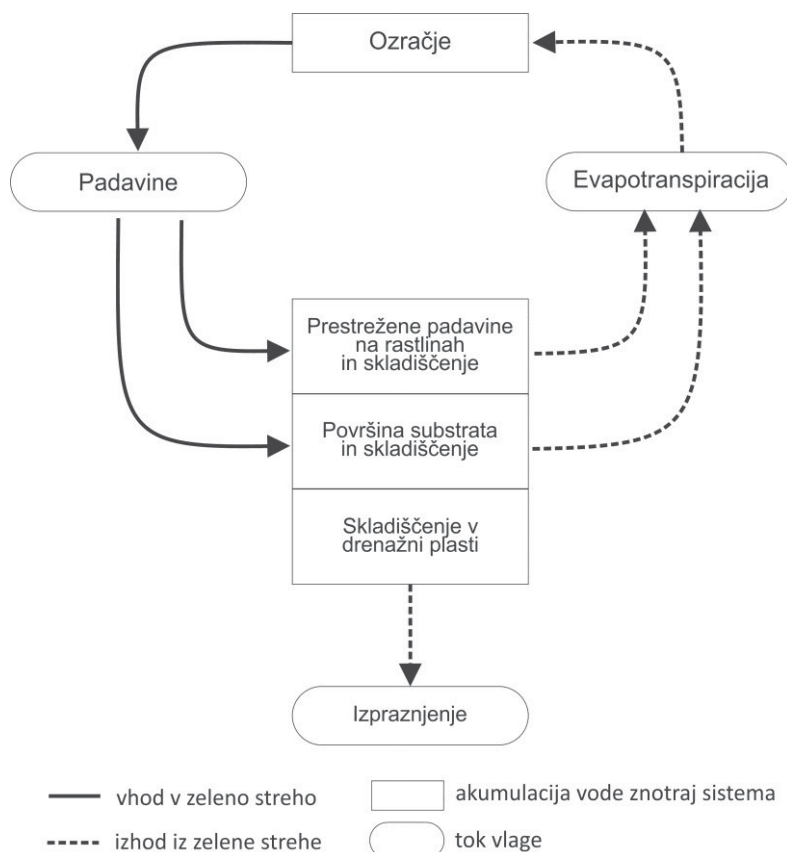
Ozračje

Padavine

Evapotranspiracija

Prestrežene padavine na rastlinah in skladiščenje

Površina substrata in skladiščenje

Skladiščenje v drenažni plasti

Izpraznjenje

vhod v zeleno streho

izhod iz zelene strehe

akumulacija vode znotraj sistema

tok vlage